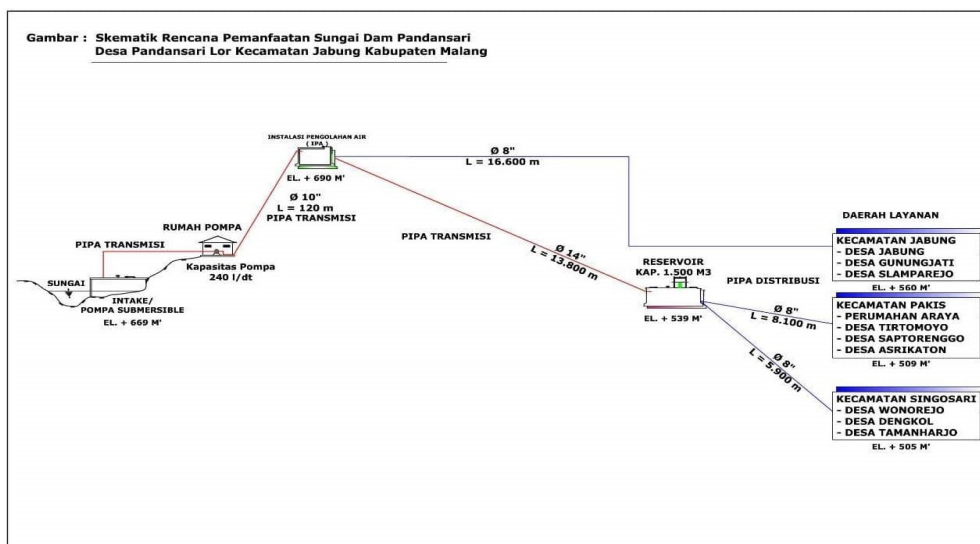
Gambar : Skematik Rencana Pemanfaatan Sungai Dam Pandansari
Desa Pandansari Lor Kecamatan Jabung Kabupaten Malang

INSTALASI PENGOLAHAN AIR
( IPA )
EL. + 690 M'

Ø 8"
L = 16.600 m

Ø 10"
L = 120 m
PIPA TRANSMISI

RUMAH POMPA

PIPA TRANSMISI

Kapasitas Pompa
240 l/dt

SUNGAI

INTAKE/
POMPA SUBMERSIBLE
EL. + 669 M'

PIPA TRANSMISI

Ø 14"
L = 13.800 m

RESERVOIR
KAP. 1.500 M3
EL. + 539 M'

PIPA DISTRIBUSI

Ø 8"
L = 8.100 m

Ø 8"
L = 5.900 m

DAERAH LAYANAN

KECAMATAN JABUNG
- DESA JABUNG
- DESA GUNUNGJATI
- DESA SLAMPAREJO
EL. + 560 M'

KECAMATAN PAKIS
- PERUMAHAN ARAYA
- DESA TIRTOMOYO
- DESA SAPTORENGGO
- DESA ASRIKATON
EL. + 509 M'

KECAMATAN SINGOSARI
- DESA WONOREJO
- DESA DENGKOL
- DESA TAMANHARJO
EL. + 505 M'